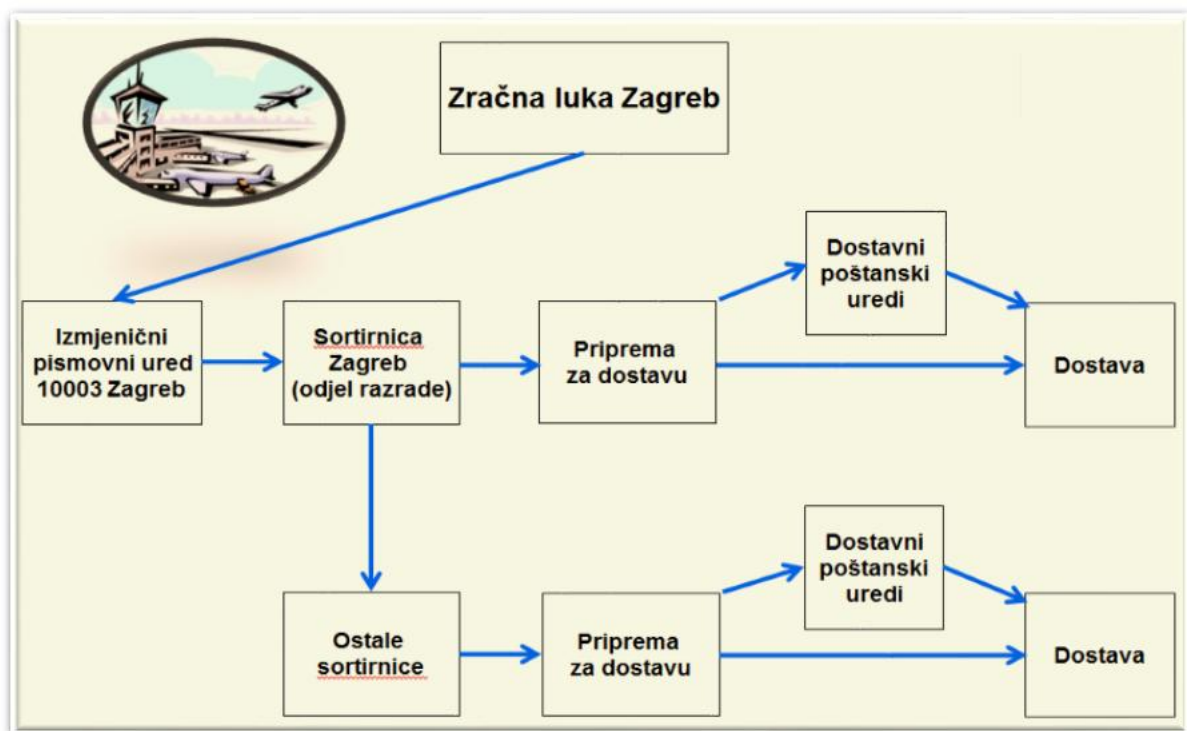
Zračna luka Zagreb

Izmjenični pismovni ured 10003 Zagreb

Sortirnica Zagreb (odjel razrade)

Priprema za dostavu

Dostavni poštanski uredi

Dostava

Ostale sortirnice

Priprema za dostavu

Dostavni poštanski uredi

Dostava